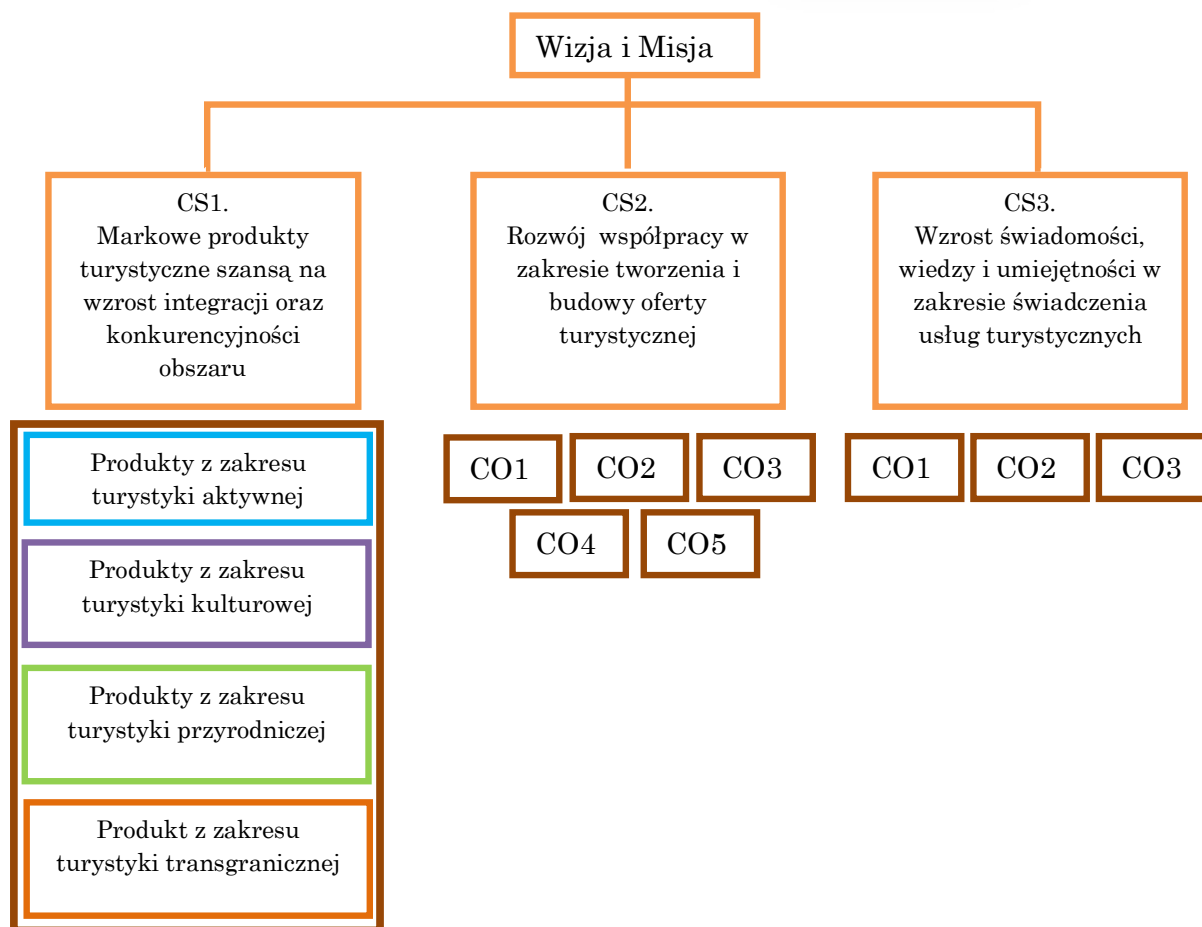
Wizja i Misja

CS1.
Markowe produkty turystyczne szansą na wzrost integracji oraz konkurencyjności obszaru

CS2.
Rozwój współpracy w zakresie tworzenia i budowy oferty turystycznej

CS3.
Wzrost świadomości, wiedzy i umiejętności w zakresie świadczenia usług turystycznych

Produkty z zakresu turystyki aktywnej

Produkty z zakresu turystyki kulturowej

Produkty z zakresu turystyki przyrodniczej

Produkt z zakresu turystyki transgranicznej

CO1 CO2 CO3

CO4 CO5

CO1 CO2 CO3